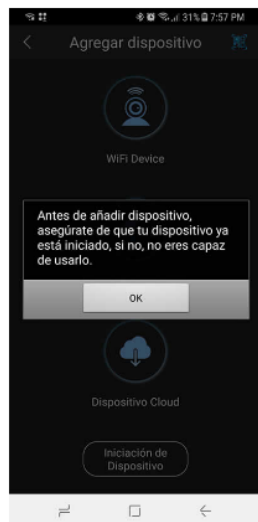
31% 7:57 PM

Agregar dispositivo

WiFi Device

Antes de añadir dispositivo, asegúrate de que tu dispositivo ya está iniciado, si no, no eres capaz de usarlo.

OK

Dispositivo Cloud

Iniciación de Dispositivo